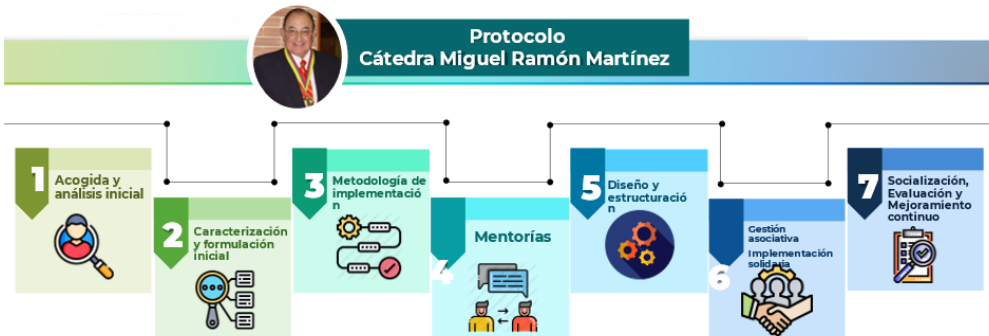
Protocolo
Cátedra Miguel Ramón Martínez

1 Acogida y análisis inicial

2 Caracterización y formulación inicial

3 Metodología de implementació n

4 Mentorías

5 Diseño y estructuració n

6 Gestión asociativa
Implementación solidaria

7 Socialización, Evaluación y Mejoramiento continuo